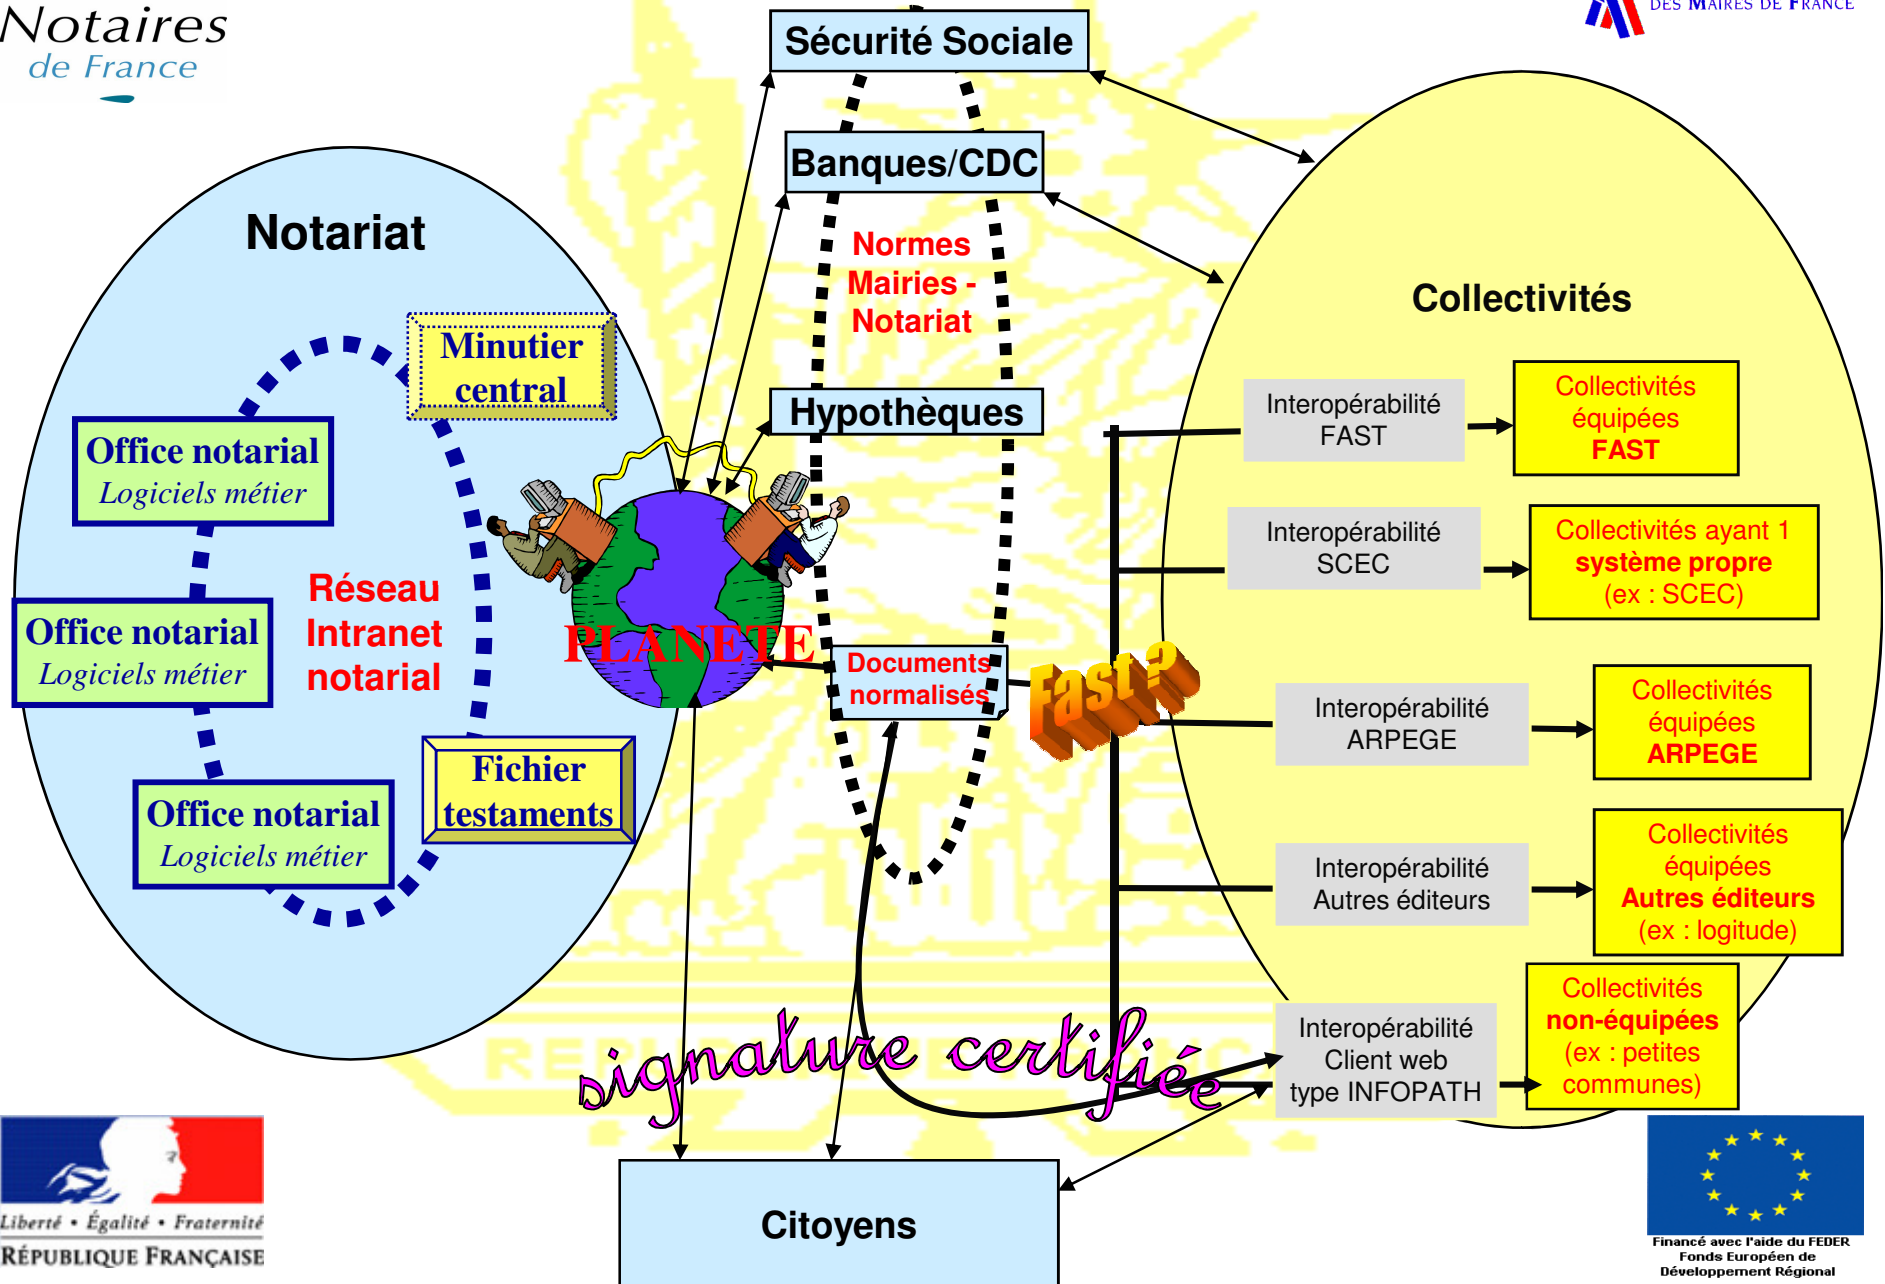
Notaires de France

Des Maires de France

Sécurité Sociale

Banques/CDC

Normes Mairies - Notariat

Hypothèques

Notariat

Minutier central

Office notarial
Logiciels métier

Office notarial
Logiciels métier

Office notarial
Logiciels métier

Réseau Intranet notarial

Fichier testaments

PLANETE

Documents normalisés

Fast ?

Collectivités

Interopérabilité FAST

Collectivités équipées FAST

Interopérabilité SCEC

Collectivités ayant 1 système propre (ex : SCEC)

Interopérabilité ARPEGE

Collectivités équipées ARPEGE

Interopérabilité Autres éditeurs

Collectivités équipées Autres éditeurs (ex : logitude)

Interopérabilité Client web type INFOPATH

Collectivités non-équipées (ex : petites communes)

signature certifiée

Citoyens

Liberté • Égalité • Fraternité
RÉPUBLIQUE FRANÇAISE

Financé avec l'aide du FEDER
Fonds Européen de Développement Régional